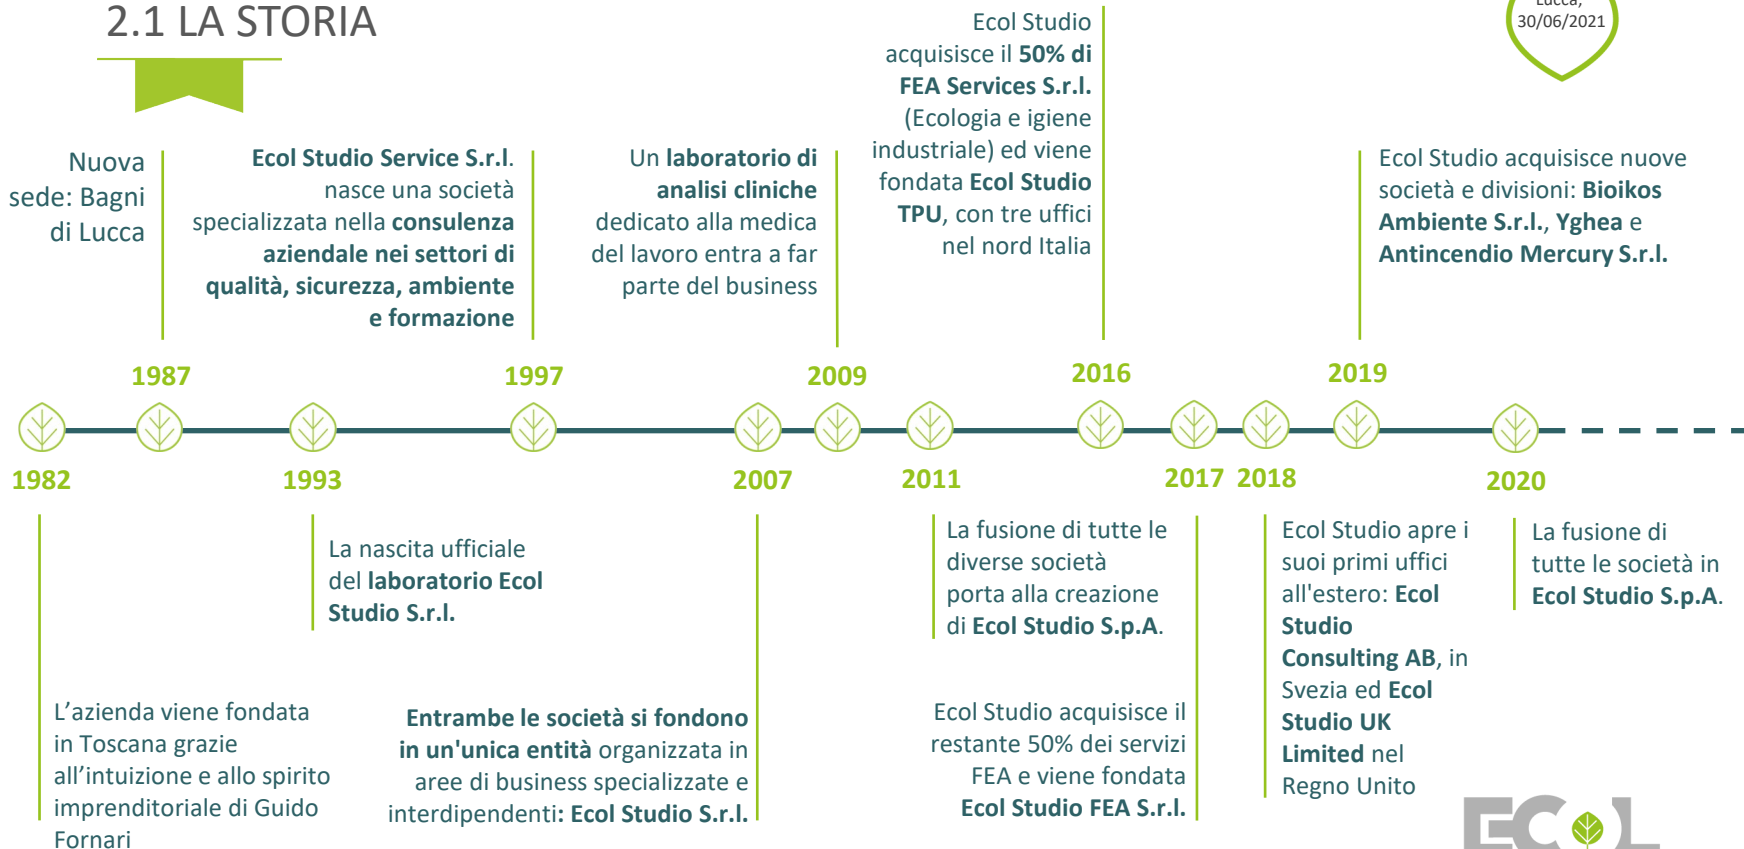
2.1 LA STORIA

Lucca, 30/06/2021

Nuova sede: Bagni di Lucca

Ecol Studio Service S.r.l. nasce una società specializzata nella consulenza aziendale nei settori di qualità, sicurezza, ambiente e formazione

Un laboratorio di analisi cliniche dedicato alla medica del lavoro entra a far parte del business

Ecol Studio acquisisce il 50% di FEA Services S.r.l. (Ecologia e igiene industriale) ed viene fondata Ecol Studio TPU, con tre uffici nel nord Italia

Ecol Studio acquisisce nuove società e divisioni: Bioikos Ambiente S.r.l., Yghea e Antincendio Mercury S.r.l.

1987

1997

2009

2016

2019

1982

1993

2007

2011

2017

2018

2020

La nascita ufficiale del laboratorio Ecol Studio S.r.l.

La fusione di tutte le diverse società porta alla creazione di Ecol Studio S.p.A.

Ecol Studio apre i suoi primi uffici all'estero: Ecol Studio Consulting AB, in Svezia ed Ecol Studio UK Limited nel Regno Unito

La fusione di tutte le società in Ecol Studio S.p.A.

L’azienda viene fondata in Toscana grazie all’intuizione e allo spirito imprenditoriale di Guido Fornari

Entrambe le società si fondono in un'unica entità organizzata in aree di business specializzate e interdipendenti: Ecol Studio S.r.l.

Ecol Studio acquisisce il restante 50% dei servizi FEA e viene fondata Ecol Studio FEA S.r.l.

ECOL